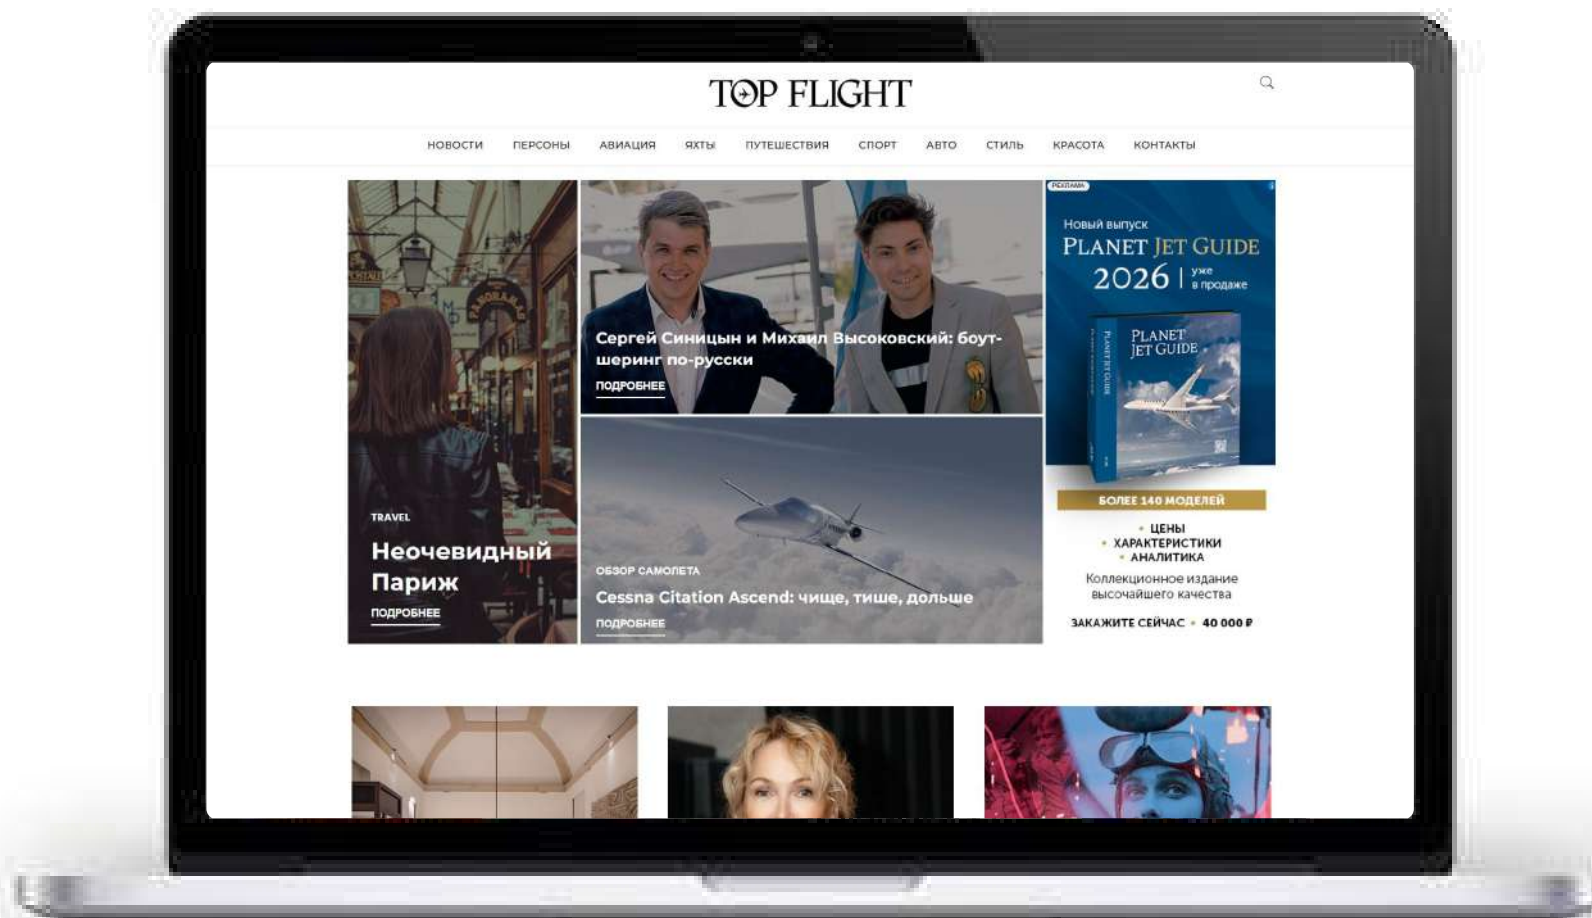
TOP FLIGHT

НОВОСТИ ПЕРСОНЫ АВИАЦИЯ ЯХТЫ ПУТЕШЕСТВИЯ СПОРТ АВТО СТИЛЬ КРАСОТА КОНТАКТЫ

TRAVEL

Неочевидный Париж

ПОДРОБНЕЕ

Сергей Синицын и Михаил Высоковский: боут-шеринг по-русски

ПОДРОБНЕЕ

ОБЗОР САМОЛЕТА

Cessna Citation Ascend: чище, тише, дольше

ПОДРОБНЕЕ

РЕКЛАМА

Новый выпуск

PLANET JET GUIDE

2026 | уже в продаже

PLANET JET GUIDE

БОЛЕЕ 140 МОДЕЛЕЙ

• ЦЕНЫ
• ХАРАКТЕРИСТИКИ
• АНАЛИТИКА

Коллекционное издание высочайшего качества

ЗАКАЖИТЕ СЕЙЧАС • 40 000 ₽